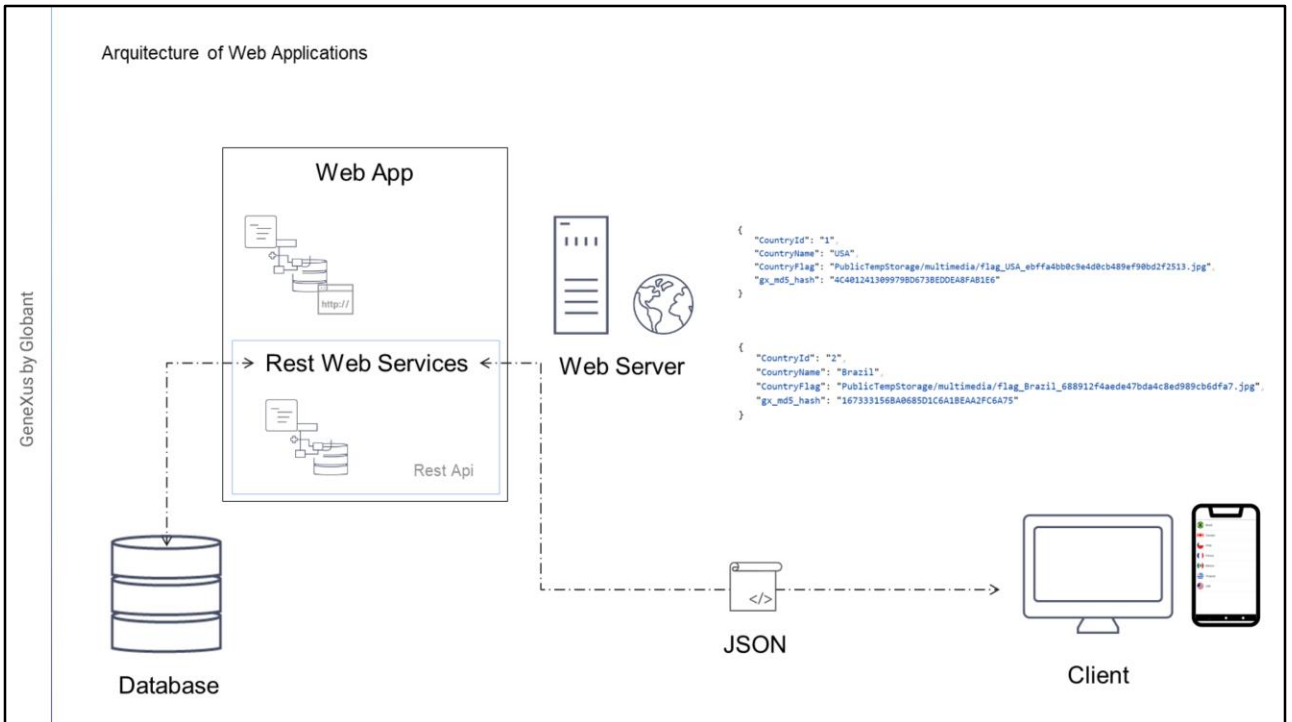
GeneXus by Globant

Arquitecture of Web Applications

Web App

http://

Rest Web Services

Rest Api

Web Server

{
"CountryId": "1",
"CountryName": "USA",
"CountryFlag": "PublicTempStorage/multimedia/flag_USA_ebffa4bb0c9e4d0cb489ef90bd2f2513.jpg",
"gx_md5_hash": "4C401241309979BD673BEDDEA8FAB1E6"
}

{
"CountryId": "2",
"CountryName": "Brazil",
"CountryFlag": "PublicTempStorage/multimedia/flag_Brazil_688912f4aede47bda4c8ed989cb6dfa7.jpg",
"gx_md5_hash": "167333156BA0685D1C6A1BEAA2FC6A75"
}

Database

</>

JSON

Client